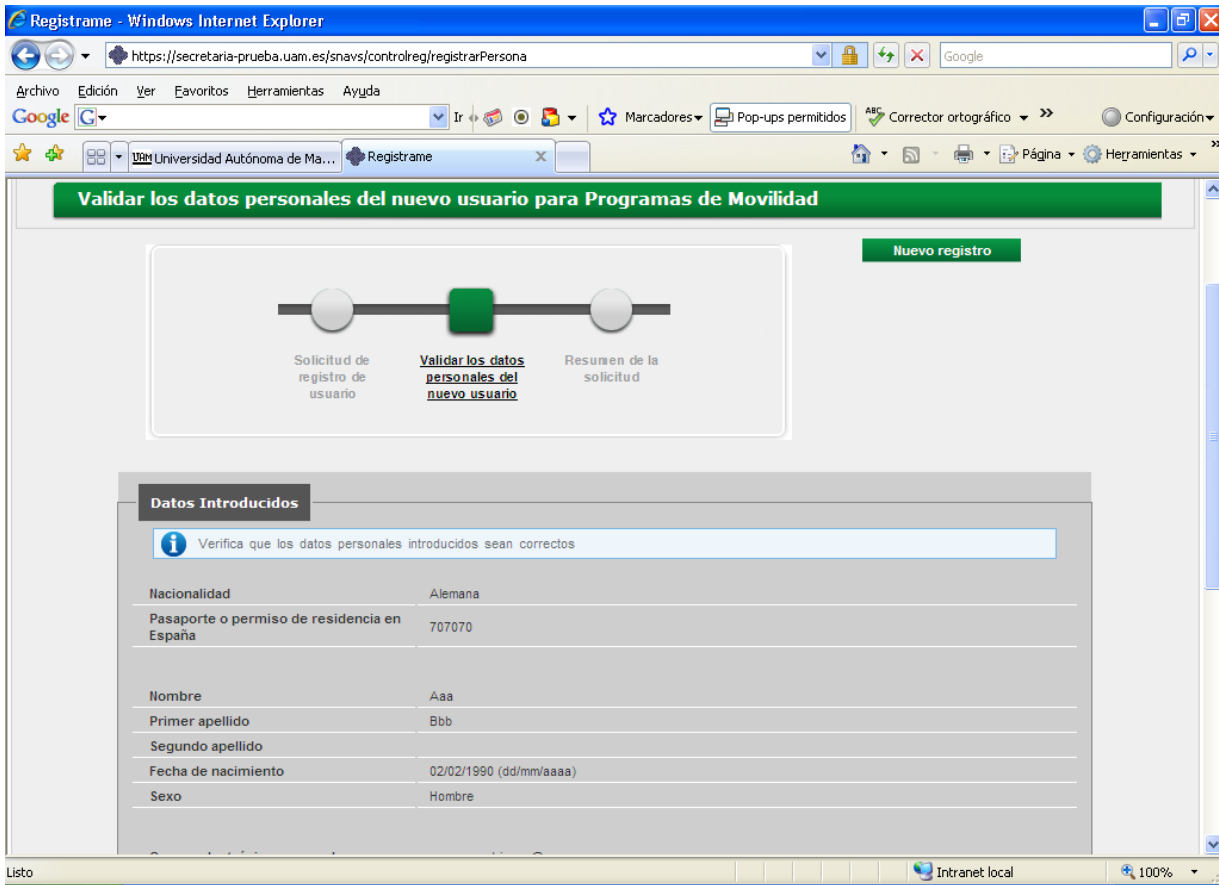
Registrame - Windows Internet Explorer

https://secretaria-prueba.uam.es/snavs/controlreg/registrarPersona

Google

Archivo Edición Ver Favoritos Herramientas Ayuda

Google G Ir Marcadores Pop-ups permitidos Corrector ortográfico » Configuración

UAM Universidad Autónoma de Ma... Registrame

Página Herramientas

Validar los datos personales del nuevo usuario para Programas de Movilidad

Nuevo registro

Solicitud de registro de usuario

Validar los datos personales del nuevo usuario

Resumen de la solicitud

Datos Introducidos

Verifica que los datos personales introducidos sean correctos

| | |
|---|---|
| Nacionalidad | Alemana |
| Pasaporte o permiso de residencia en España | 707070 |
| Nombre | Aaa |
| Primer apellido | Bbb |
| Segundo apellido | |
| Fecha de nacimiento | 02/02/1990 (dd/mm/aaaa) |
| Sexo | Hombre |

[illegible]

Listo

Intranet local

100%